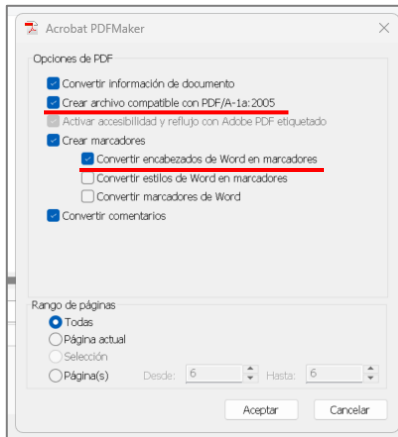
Acrobat PDFMaker

Opciones de PDF

Convertir información de documento

Crear archivo compatible con PDF/A-1a:2005

Activar accesibilidad y reflujo con Adobe PDF etiquetado

Crear marcadores

Convertir encabezados de Word en marcadores

Convertir estilos de Word en marcadores

Convertir marcadores de Word

Convertir comentarios

Rango de páginas

Todas

Página actual

Selección

Página(s) Desde: 6 Hasta: 6

Aceptar Cancelar